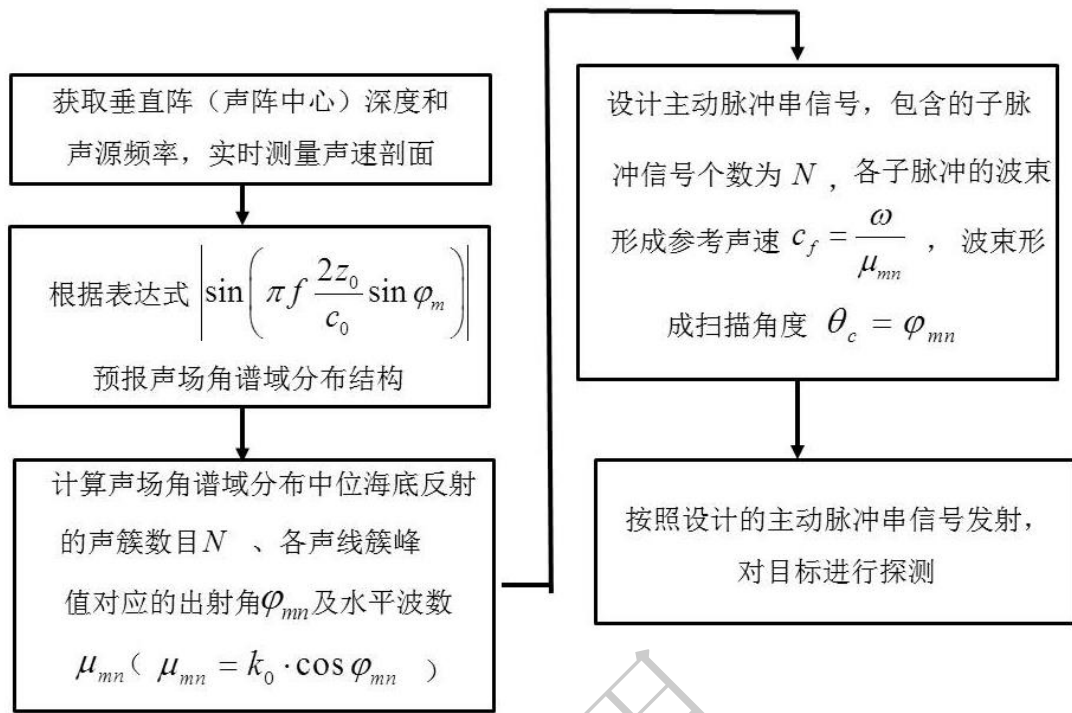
获取垂直阵（声阵中心）深度和声源频率，实时测量声速剖面

根据表达式 $\left|\sin\left(\pi f \frac{2z_0}{c_0}\sin\varphi_m\right)\right|$ 预报声场角谱域分布结构

计算声场角谱域分布中位海底反射的声簇数目$N$ 、各声线簇峰值对应的出射角$\varphi_{mn}$及水平波数$\mu_{mn}$（ $\mu_{mn} = k_0 \cdot \cos\varphi_{mn}$ ）

设计主动脉冲串信号，包含的子脉冲信号个数为 $N$，各子脉冲的波束形成参考声速 $c_f = \frac{\omega}{\mu_{mn}}$ ， 波束形成扫描角度 $\theta_c = \varphi_{mn}$

按照设计的主动脉冲串信号发射，对目标进行探测